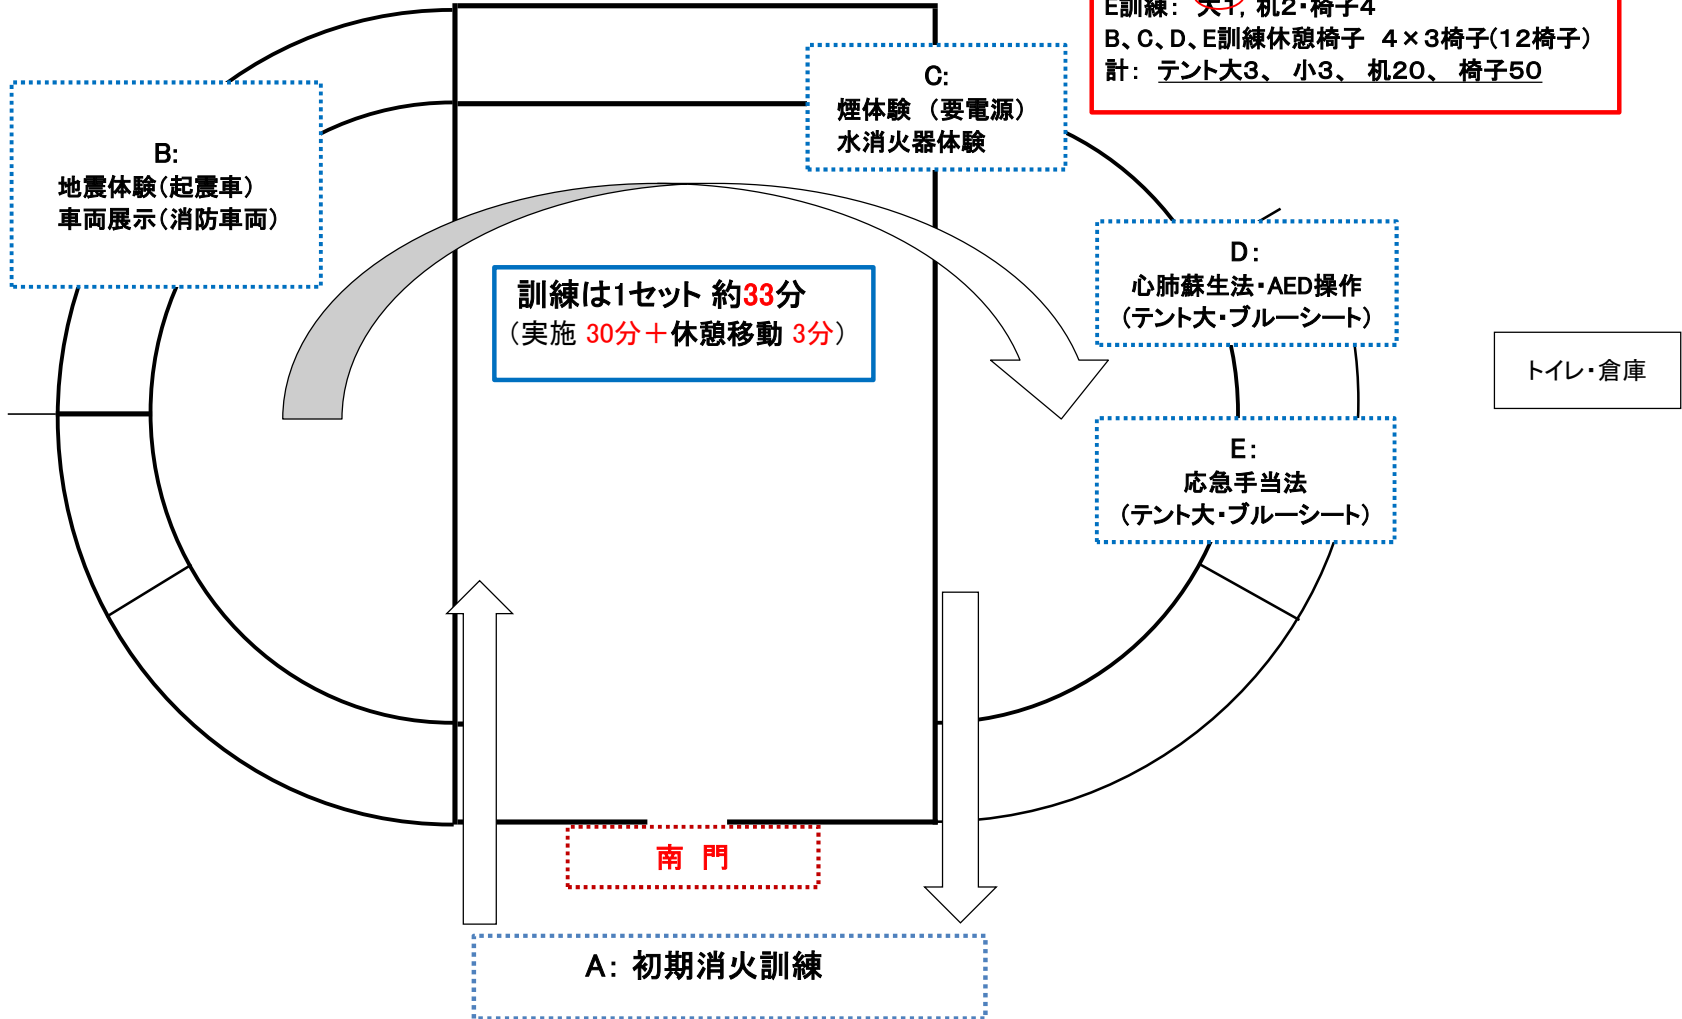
E訓練： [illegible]，机2・椅子4
B、C、D、E訓練休憩椅子　4×3椅子(12椅子)
計：テント大3、小3、机20、椅子50

C:
煙体験（要電源）
水消火器体験

B:
地震体験(起震車)
車両展示(消防車両)

訓練は1セット 約33分
(実施 30分＋休憩移動 3分)

D:
心肺蘇生法・AED操作
(テント大・ブルーシート)

トイレ・倉庫

E:
応急手当法
(テント大・ブルーシート)

南　門

A: 初期消火訓練